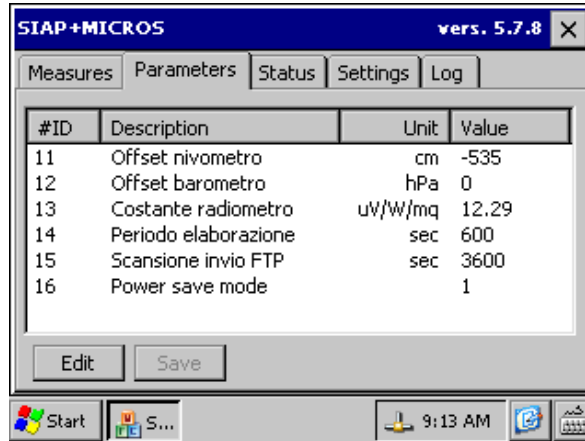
SIAP+MICROS vers. 5.7.8 ×

Measures | Parameters | Status | Settings | Log

| #ID | Description | Unit | Value |
|---|---|---|---|
| 11 | Offset nivometro | cm | -535 |
| 12 | Offset barometro | hPa | 0 |
| 13 | Costante radiometro | uV/W/mq | 12.29 |
| 14 | Periodo elaborazione | sec | 600 |
| 15 | Scansione invio FTP | sec | 3600 |
| 16 | Power save mode | | 1 |

Edit Save

Start S... 9:13 AM